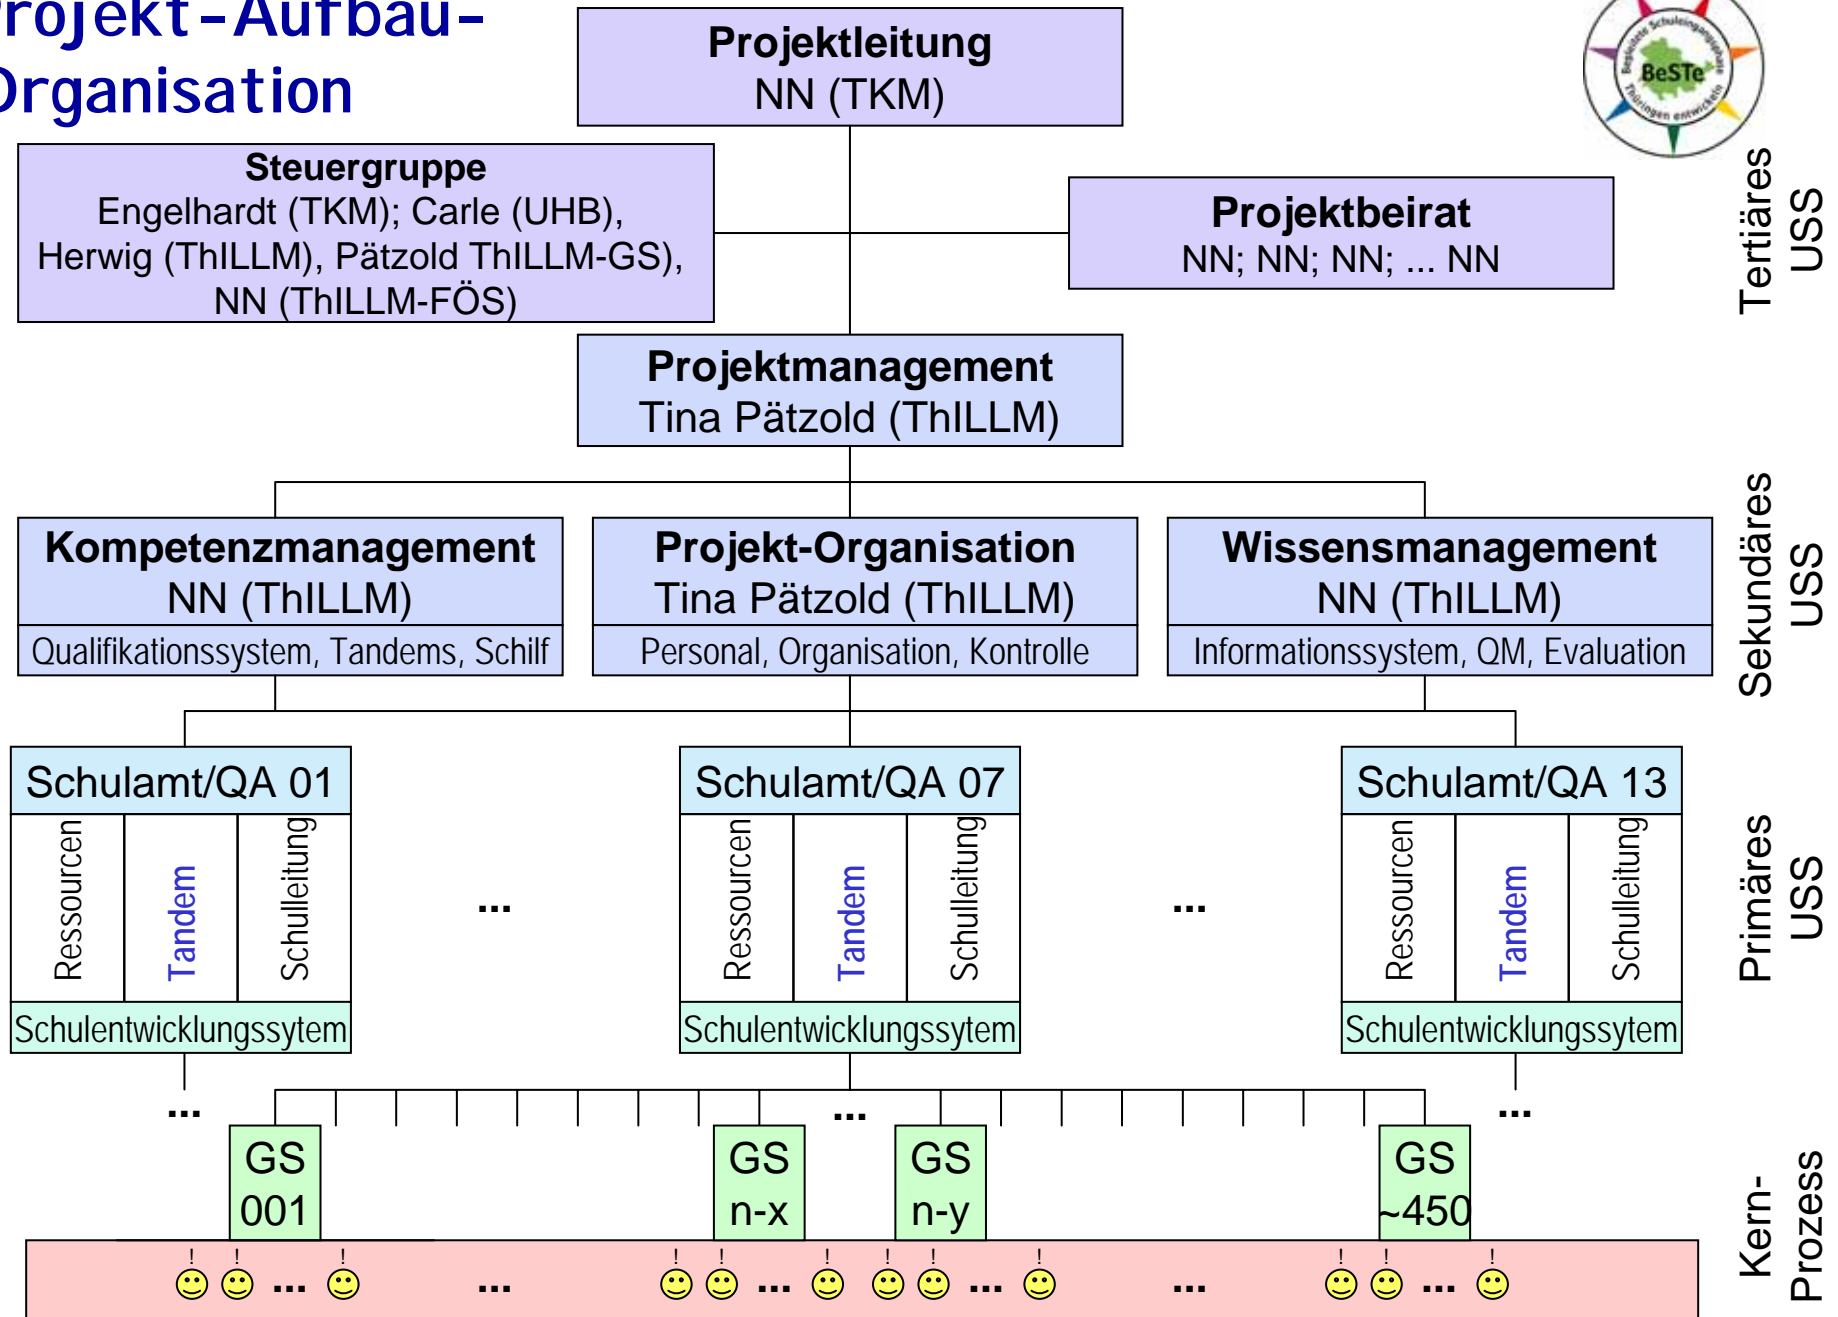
rojekt-Aufbau-
Organisation

Projektleitung
NN (TKM)

BeSTe

Steuergruppe
Engelhardt (TKM); Carle (UHB), Herwig (ThILLM), Pätzold ThILLM-GS), NN (ThILLM-FÖS)

Projektbeirat
NN; NN; NN; ... NN

Tertiäres USS

Projektmanagement
Tina Pätzold (ThILLM)

Kompetenzmanagement
NN (ThILLM)
Qualifikationssystem, Tandems, Schilf

Projekt-Organisation
Tina Pätzold (ThILLM)
Personal, Organisation, Kontrolle

Wissensmanagement
NN (ThILLM)
Informationssystem, QM, Evaluation

Sekundäres USS

Schulamt/QA 01
Ressourcen
Tandem
Schulleitung
Schulentwicklungssytem

...

Schulamt/QA 07
Ressourcen
Tandem
Schulleitung
Schulentwicklungssytem

...

Schulamt/QA 13
Ressourcen
Tandem
Schulleitung
Schulentwicklungssytem

Primäres USS

...
GS 001
GS n-x
...
GS n-y
GS ~450
...

Kern-Prozess

! ! ! ! ! ! ! ! ! ! ! !
... ... ... ... ... ...